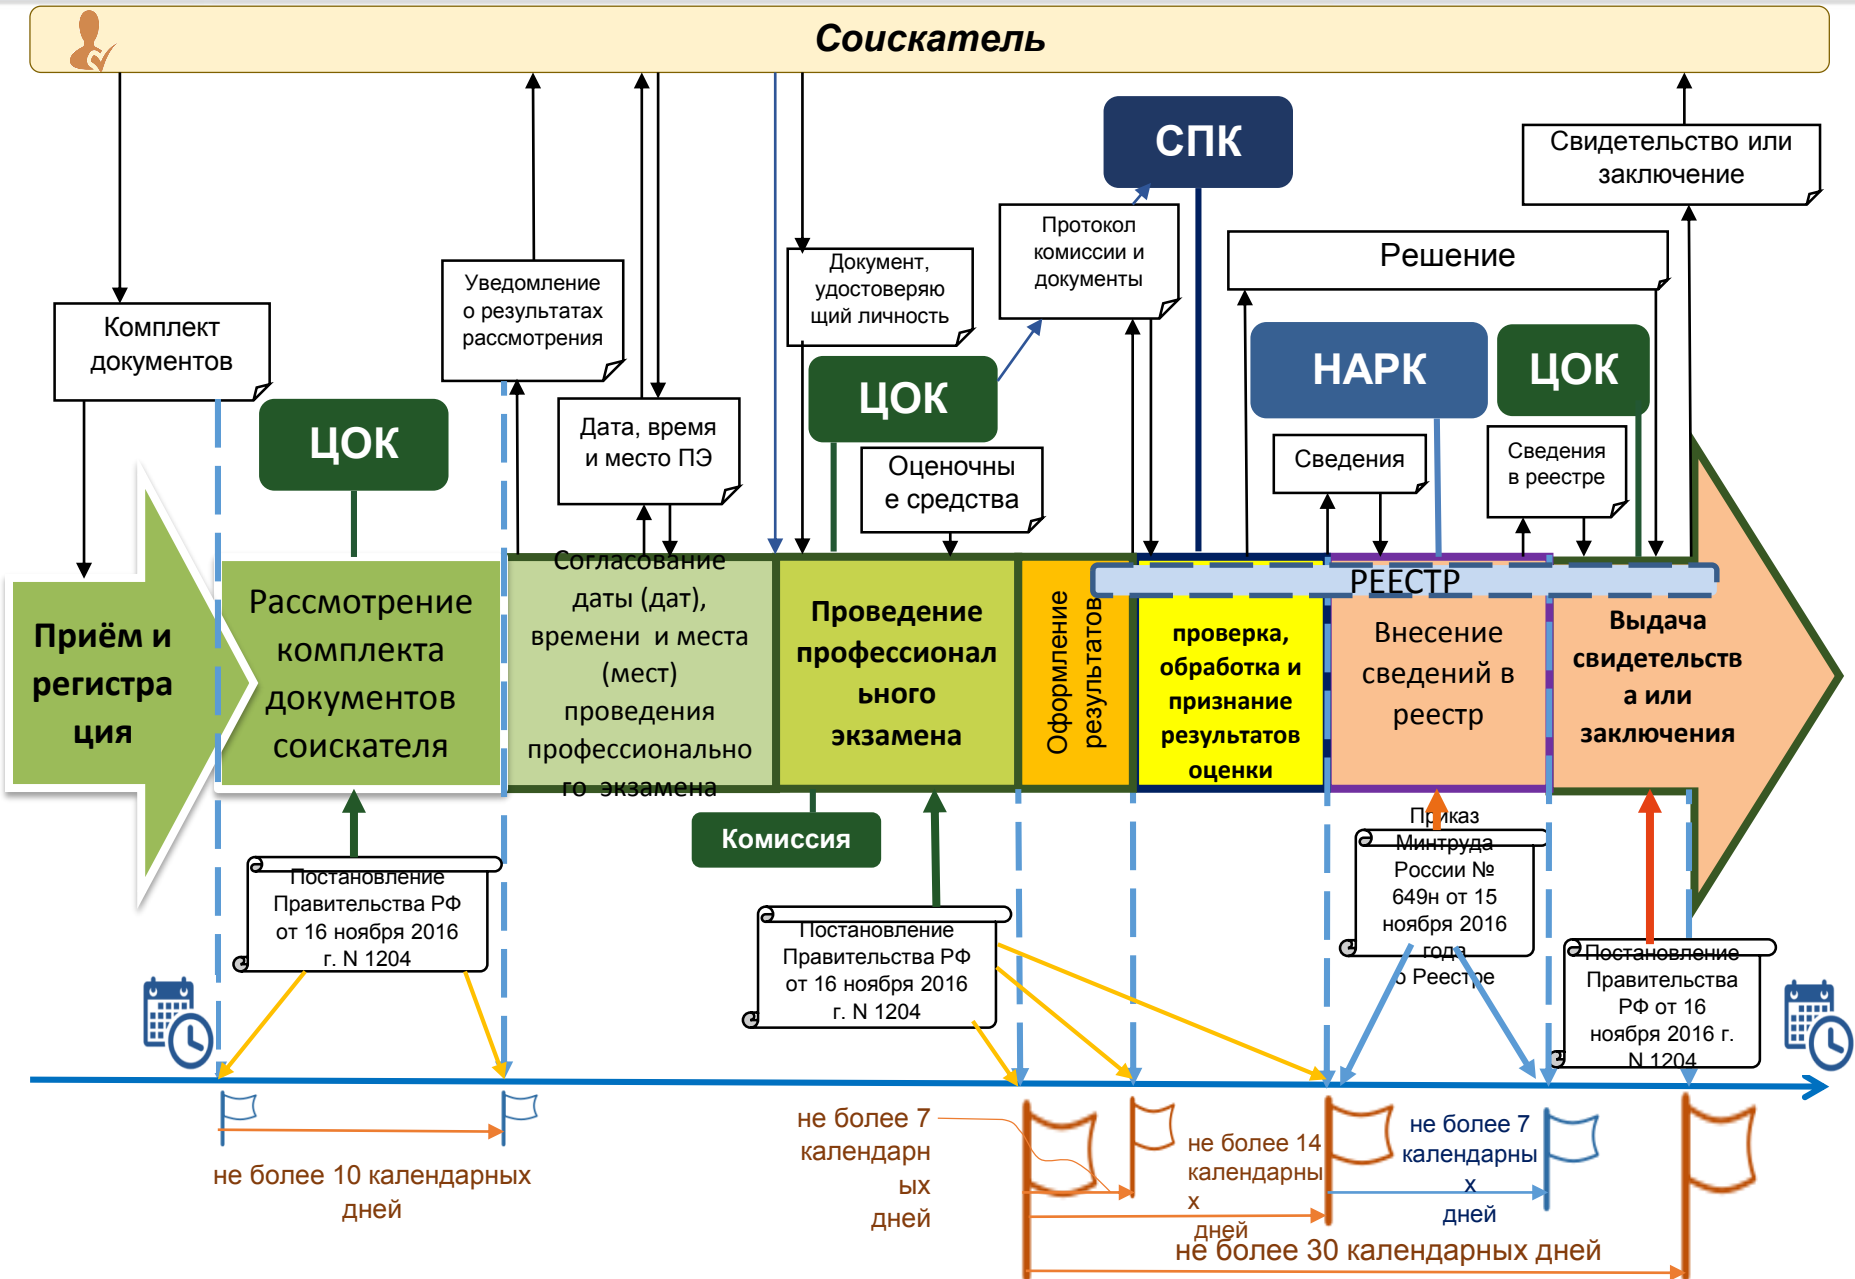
Соискатель

СПК

Свидетельство или заключение

Протокол комиссии и документы

Решение

Документ, удостоверяющий личность

Уведомление о результатах рассмотрения

Комплект документов

НАРК

ЦОК

ЦОК

ЦОК

Дата, время и место ПЭ

Сведения

Сведения в реестре

Оценочные средства

РЕЕСТР

Приём и регистрация

Рассмотрение комплекта документов соискателя

Согласование даты (дат), времени и места (мест) проведения профессионального экзамена

Проведение профессионального экзамена

Оформление результатов

проверка, обработка и признание результатов оценки

Внесение сведений в реестр

Выдача свидетельств а или заключения

Комиссия

Постановление Правительства РФ от 16 ноября 2016 г. N 1204

Постановление Правительства РФ от 16 ноября 2016 г. N 1204

Приказ Минтруда России № 649н от 15 ноября 2016 года о Реестре

Постановление Правительства РФ от 16 ноября 2016 г. N 1204

не более 10 календарных дней

не более 7 календарных дней

не более 14 календарных дней

не более 7 календарных дней

не более 30 календарных дней